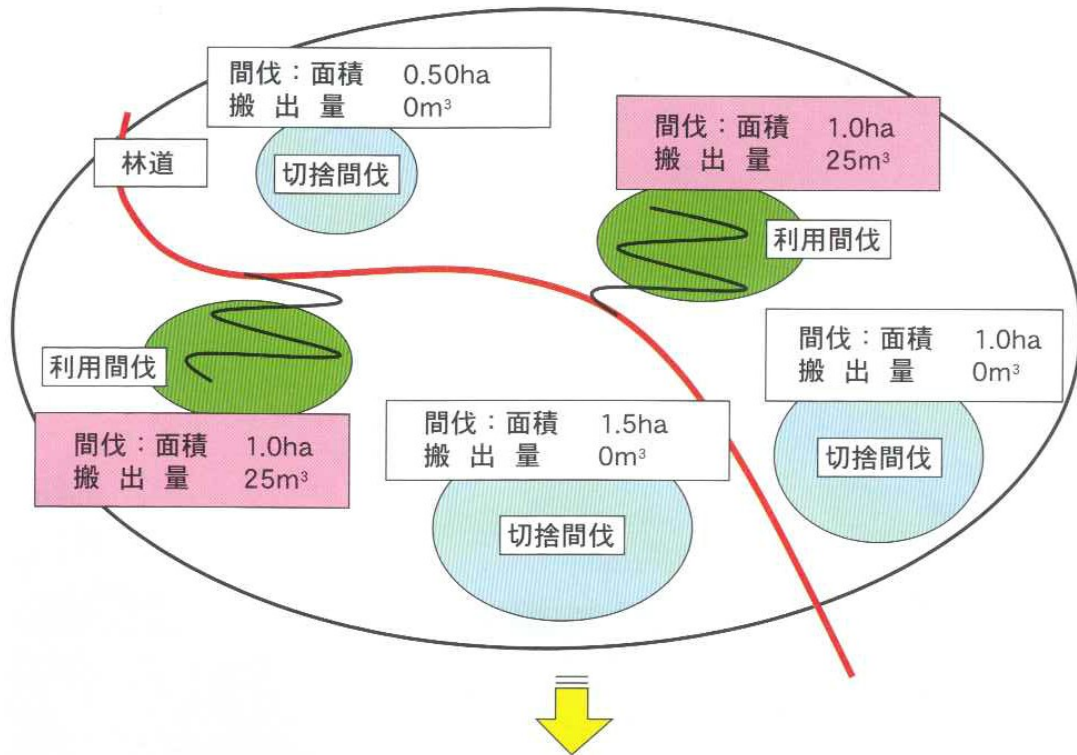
間伐：面積　0.50ha
搬出量　$0m^3$

切捨間伐

林道

間伐：面積　1.0ha
搬出量　$25m^3$

利用間伐

利用間伐

間伐：面積　1.0ha
搬出量　$0m^3$

間伐：面積　1.0ha
搬出量　$25m^3$

間伐：面積　1.5ha
搬出量　$0m^3$

切捨間伐

切捨間伐